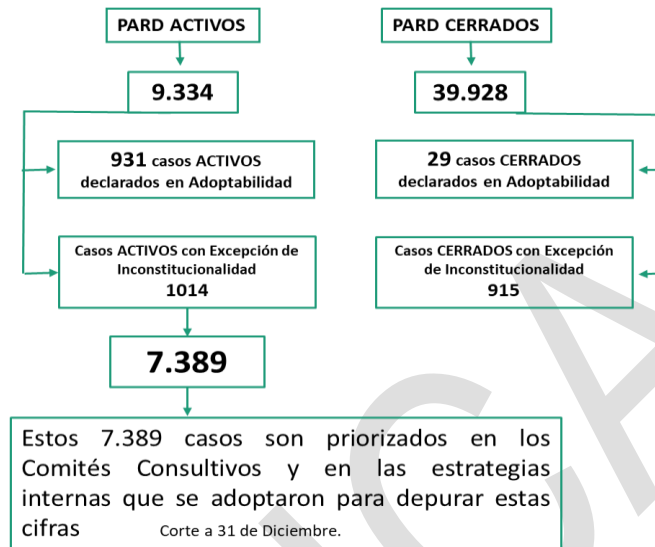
PARD ACTIVOS

PARD CERRADOS

9.334

39.928

931 casos ACTIVOS declarados en Adoptabilidad

29 casos CERRADOS declarados en Adoptabilidad

Casos ACTIVOS con Excepción de Inconstitucionalidad 1014

Casos CERRADOS con Excepción de Inconstitucionalidad 915

7.389

Estos 7.389 casos son priorizados en los Comités Consultivos y en las estrategias internas que se adoptaron para depurar estas cifras Corte a 31 de Diciembre.